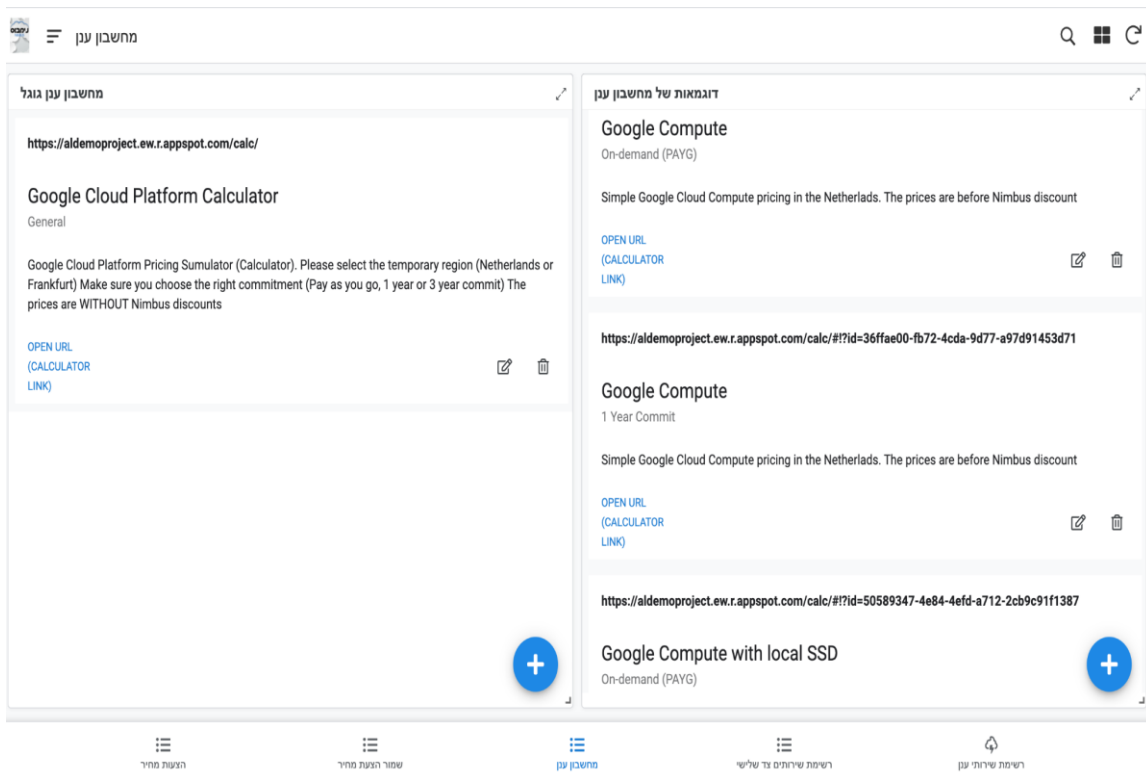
מחשבון ענן

מחשבון ענן גוגל

https://aldemoproject.ew.r.appspot.com/calc/

Google Cloud Platform Calculator

General

Google Cloud Platform Pricing Sumulator (Calculator). Please select the temporary region (Netherlands or Frankfurt) Make sure you choose the right commitment (Pay as you go, 1 year or 3 year commit) The prices are WITHOUT Nimbus discounts

OPEN URL (CALCULATOR LINK)

דוגמאות של מחשבון ענן

Google Compute

On-demand (PAYG)

Simple Google Cloud Compute pricing in the Netherlads. The prices are before Nimbus discount

OPEN URL (CALCULATOR LINK)

https://aldemoproject.ew.r.appspot.com/calc/#!?id=36ffae00-fb72-4cda-9d77-a97d91453d71

Google Compute

1 Year Commit

Simple Google Cloud Compute pricing in the Netherlads. The prices are before Nimbus discount

OPEN URL (CALCULATOR LINK)

https://aldemoproject.ew.r.appspot.com/calc/#!?id=50589347-4e84-4efd-a712-2cb9c91f1387

Google Compute with local SSD

On-demand (PAYG)

הצעות מחיר

שמור הצעת מחיר

מחשבון ענן

רשימת שירותים צד שלישי

רשימת שירותי ענן